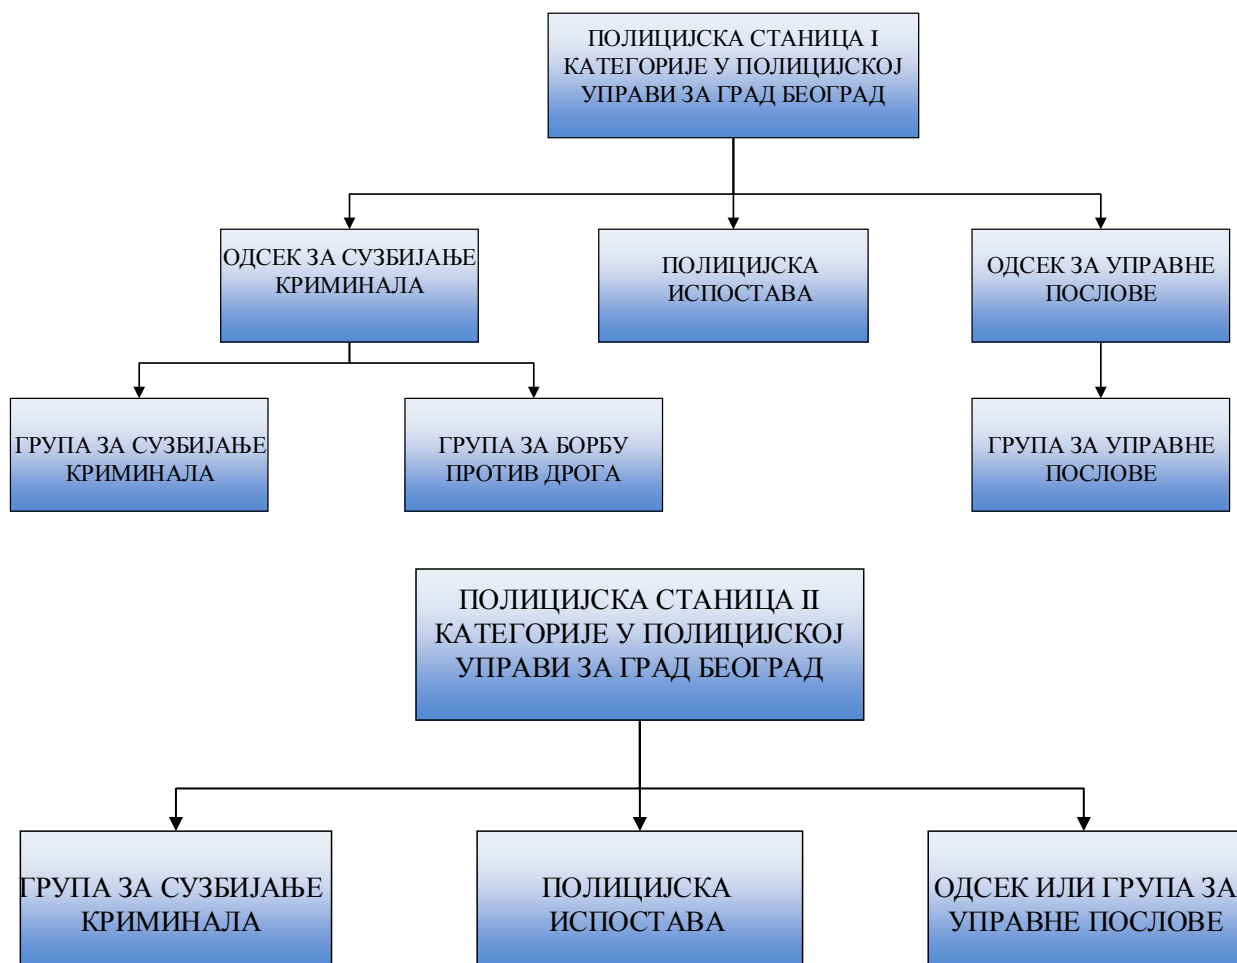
ПОЛИЦИЈСКА СТАНИЦА I КАТЕГОРИЈЕ У ПОЛИЦИЈСКОЈ УПРАВИ ЗА ГРАД БЕОГРАД

ОДСЕК ЗА СУЗБИЈАЊЕ КРИМИНАЛА

ПОЛИЦИЈСКА ИСПОСТАВА

ОДСЕК ЗА УПРАВНЕ ПОСЛОВЕ

ГРУПА ЗА СУЗБИЈАЊЕ КРИМИНАЛА

ГРУПА ЗА БОРБУ ПРОТИВ ДРОГА

ГРУПА ЗА УПРАВНЕ ПОСЛОВЕ

ПОЛИЦИЈСКА СТАНИЦА II КАТЕГОРИЈЕ У ПОЛИЦИЈСКОЈ УПРАВИ ЗА ГРАД БЕОГРАД

ГРУПА ЗА СУЗБИЈАЊЕ КРИМИНАЛА

ПОЛИЦИЈСКА ИСПОСТАВА

ОДСЕК ИЛИ ГРУПА ЗА УПРАВНЕ ПОСЛОВЕ